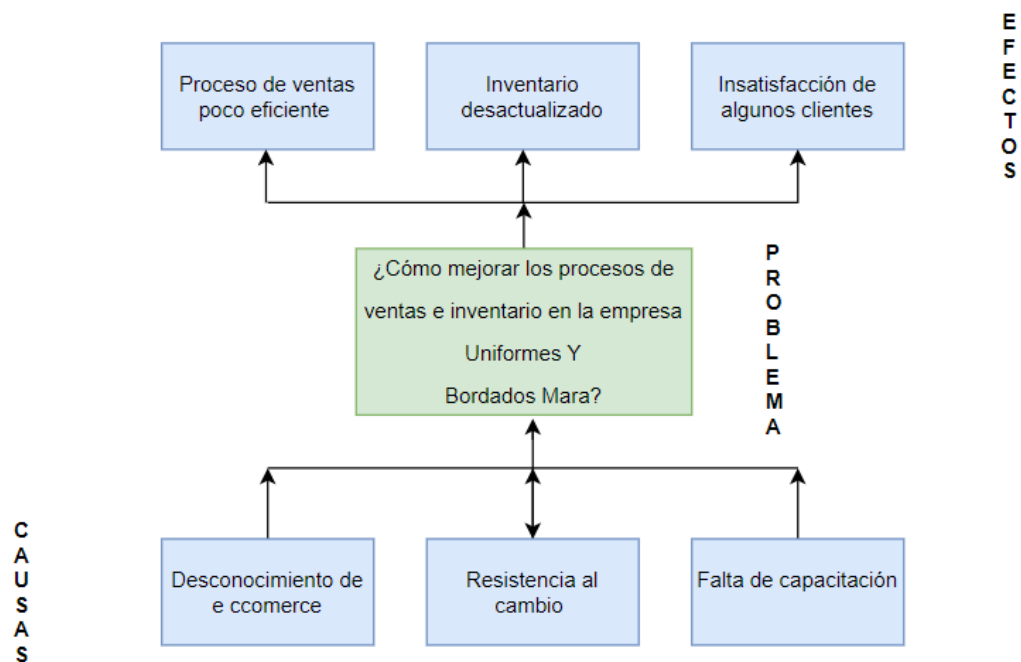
Proceso de ventas poco eficiente

Inventario desactualizado

Insatisfacción de algunos clientes

E
F
E
C
T
O
S

¿Cómo mejorar los procesos de ventas e inventario en la empresa Uniformes Y Bordados Mara?

P
R
O
B
L
E
M
A

C
A
U
S
A
S

Desconocimiento de e ccomerce

Resistencia al cambio

Falta de capacitación